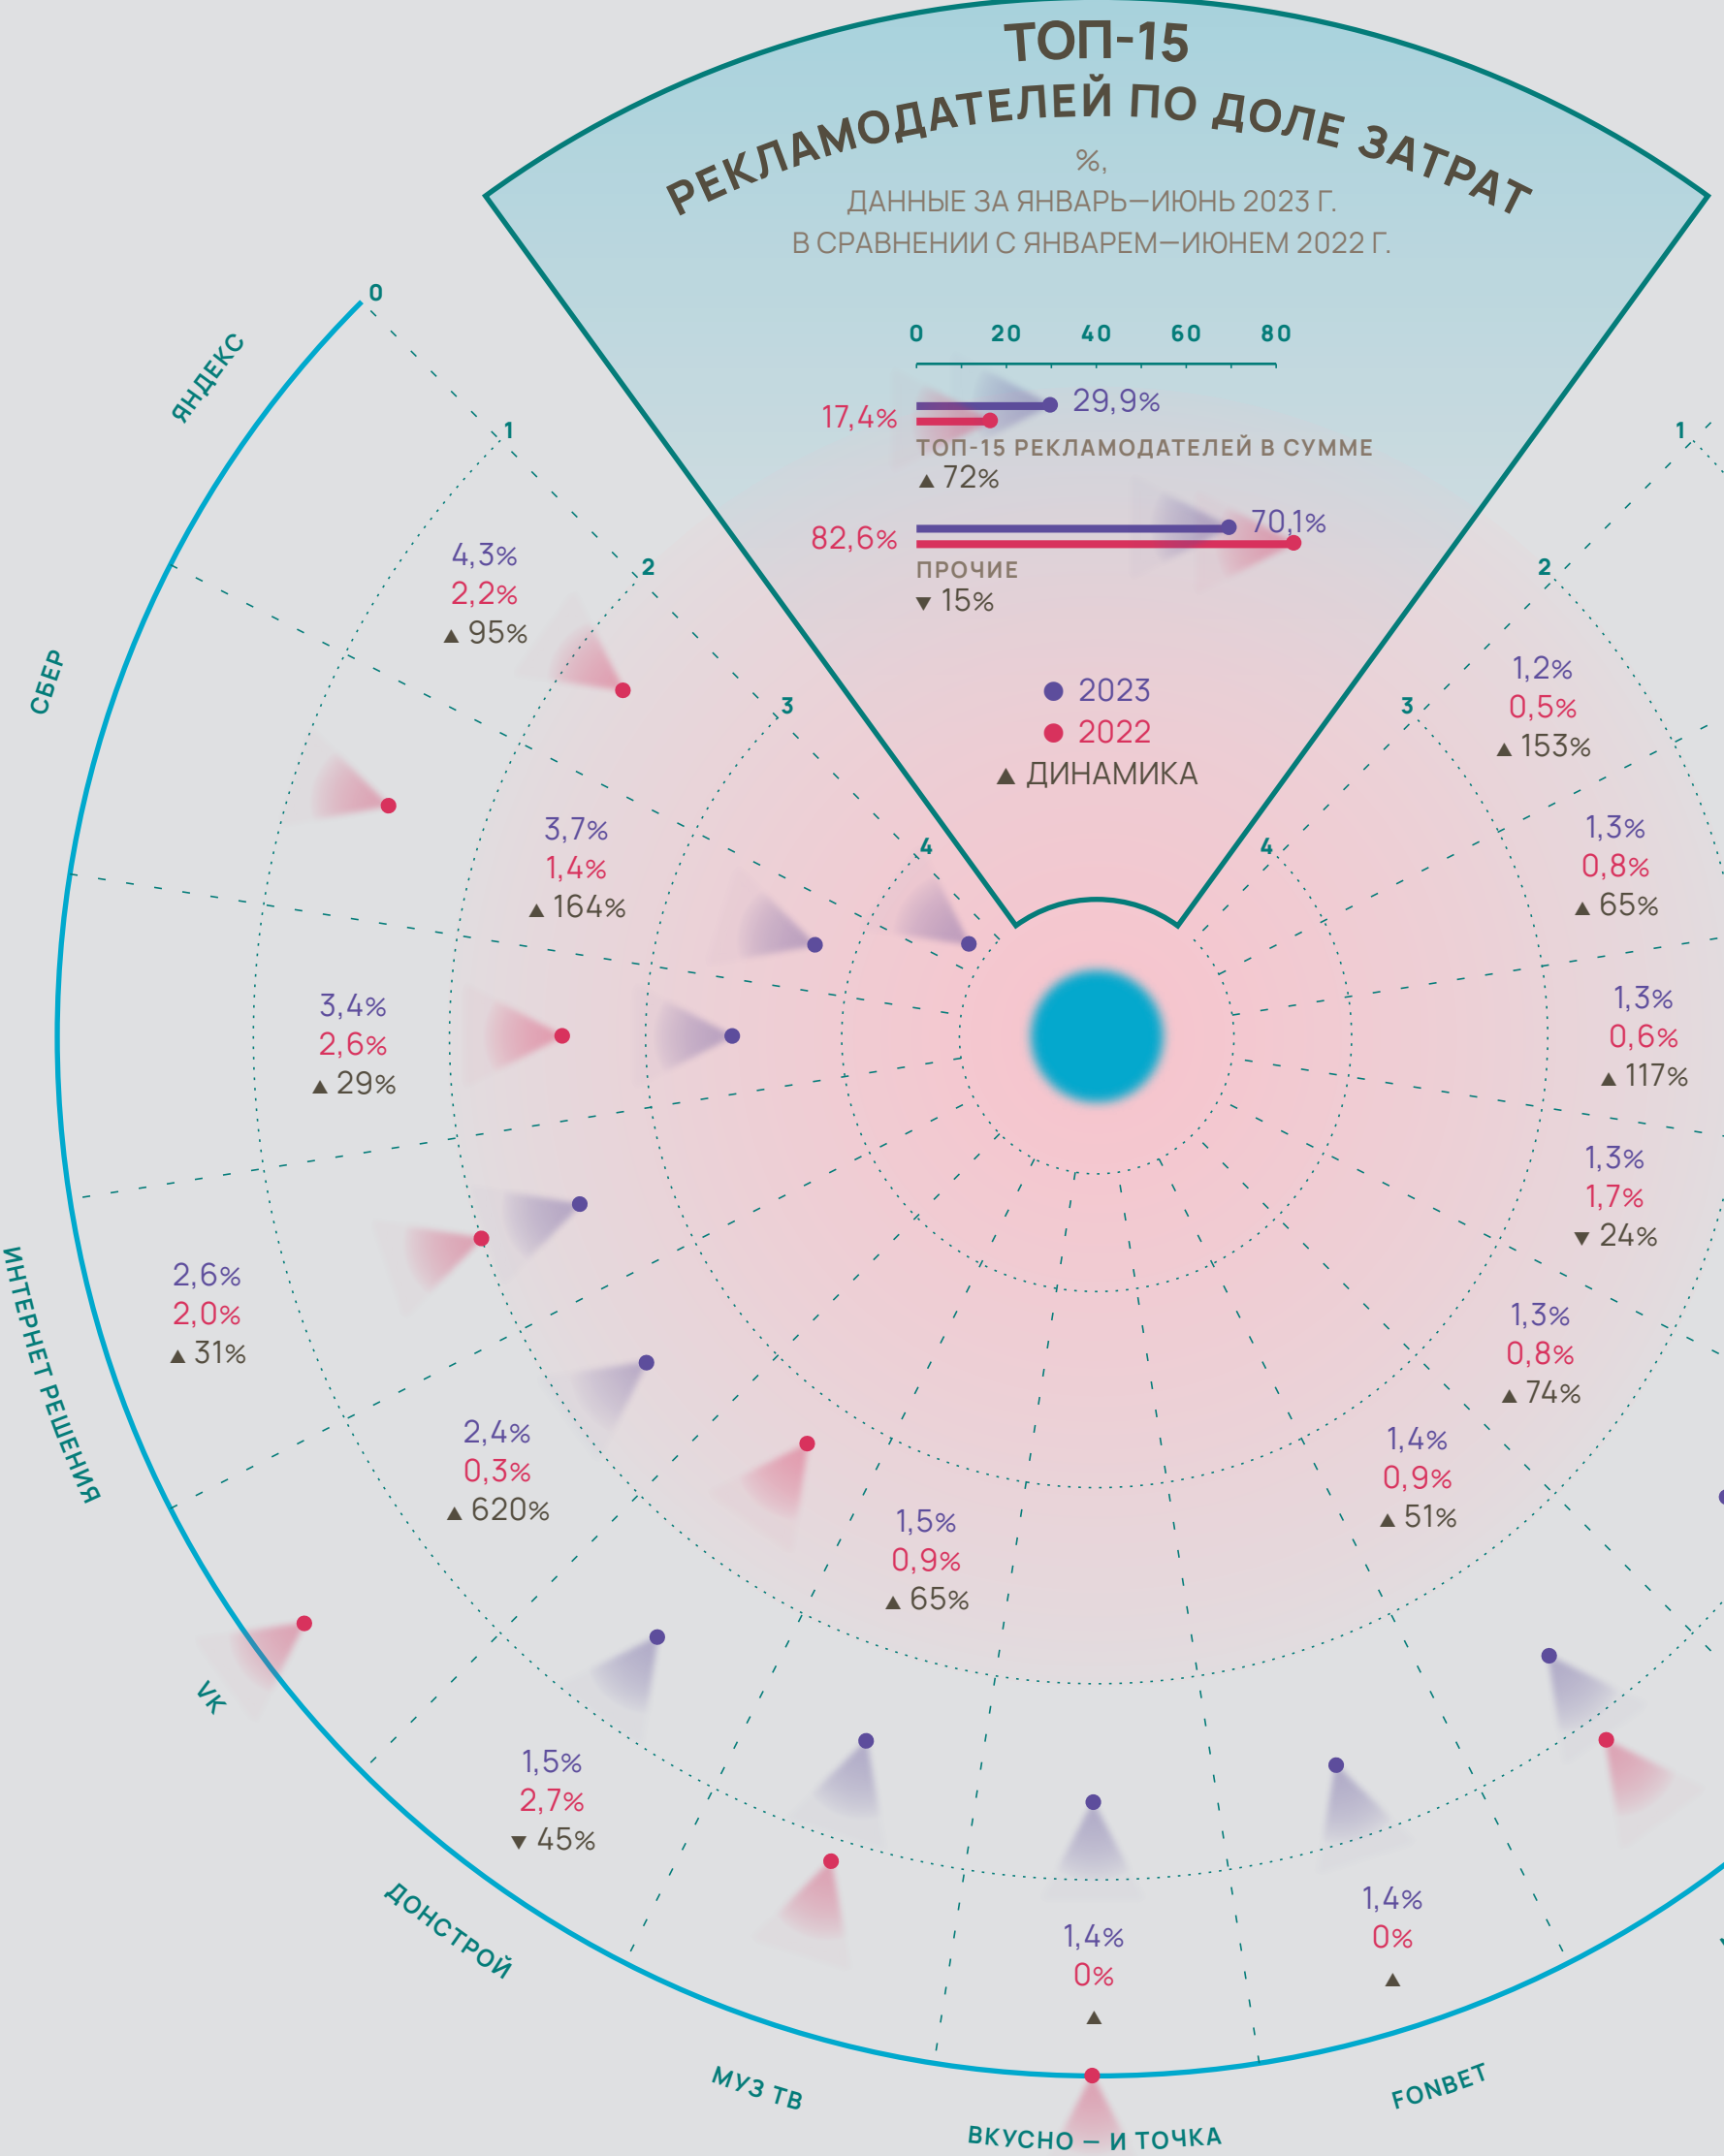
ТОП-15
РЕКЛАМОДАТЕЛЕЙ ПО ДОЛЕ ЗАТРАТ
%,
ДАННЫЕ ЗА ЯНВАРЬ—ИЮНЬ 2023 Г.
В СРАВНЕНИИ С ЯНВАРЕМ—ИЮНЕМ 2022 Г.

0 20 40 60 80

17,4% 29,9%
ТОП-15 РЕКЛАМОДАТЕЛЕЙ В СУММЕ
▲ 72%

82,6% 70,1%
ПРОЧИЕ
▼ 15%

● 2023
● 2022
▲ ДИНАМИКА

0
1
2
3
4

ЯНДЕКС
4,3%
2,2%
▲ 95%

СБЕР
3,7%
1,4%
▲ 164%

3,4%
2,6%
▲ 29%

ИНТЕРНЕТ РЕШЕНИЯ
2,6%
2,0%
▲ 31%

VK
2,4%
0,3%
▲ 620%

1,5%
0,9%
▲ 65%

ДОНСТРОЙ
1,5%
2,7%
▼ 45%

МУЗ ТВ
1,4%
0%
▲

ВКУСНО – И ТОЧКА

FONBET
1,4%
0%
▲

1,4%
0,9%
▲ 51%

1,3%
0,8%
▲ 74%

1,3%
1,7%
▼ 24%

1,3%
0,6%
▲ 117%

1,3%
0,8%
▲ 65%

1,2%
0,5%
▲ 153%

1
2
3
4